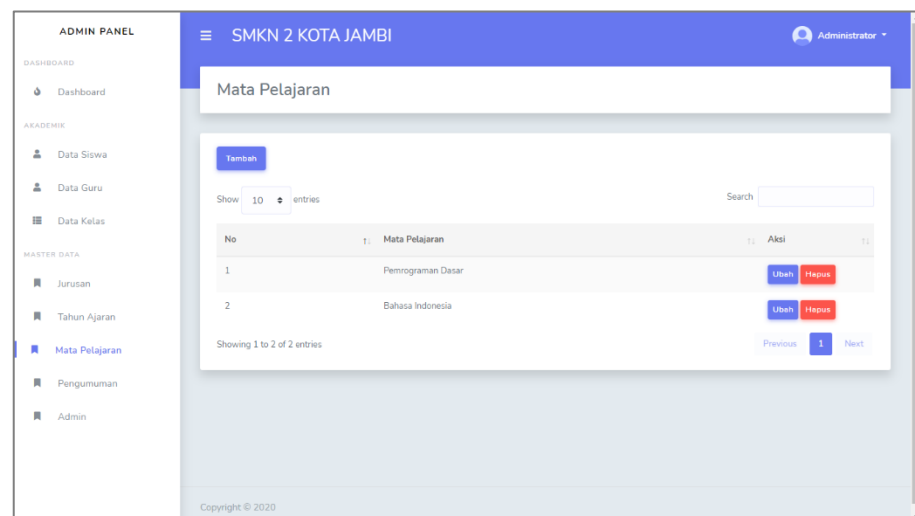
ADMIN PANEL

DASHBOARD

Dashboard

AKADEMIK

Data Siswa

Data Guru

Data Kelas

MASTER DATA

Jurusan

Tahun Ajaran

Mata Pelajaran

Pengumuman

Admin

SMKN 2 KOTA JAMBI

Administrator

Mata Pelajaran

Tambah

Show 10 entries

Search

| No | Mata Pelajaran | Aksi |
|---|---|---|
| 1 | Pemrograman Dasar | Ubah Hapus |
| 2 | Bahasa Indonesia | Ubah Hapus |

Showing 1 to 2 of 2 entries

Previous 1 Next

Copyright © 2020